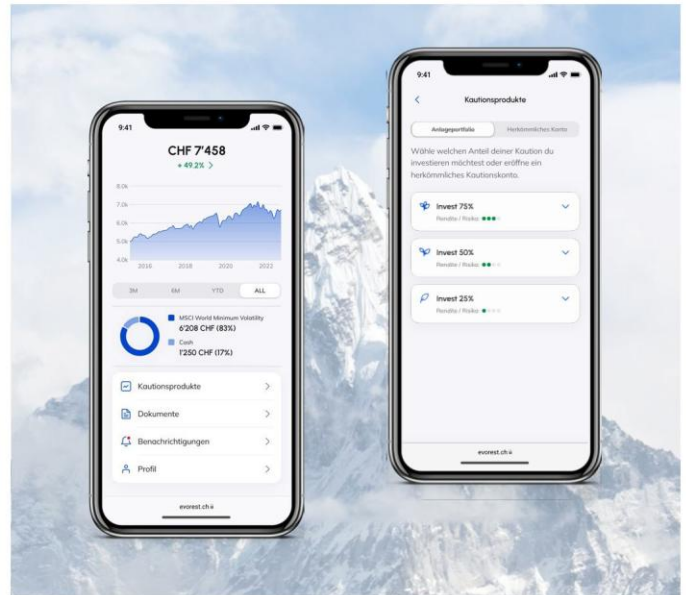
9:41

CHF 7'458

+ 49.2% >

8.0k
7.0k
6.0k
5.0k
4.0k

2016 2018 2020 2022

3M 6M YTD ALL

MSCI World Minimum Volatility
6'208 CHF (83%)

Cash
1'250 CHF (17%)

Kautionsprodukte >

Dokumente >

Benachrichtigungen >

Profil >

evorest.ch

9:41

<

Kautionsprodukte

Anlageportfolio

Herkömmliches Konto

Wähle welchen Anteil deiner Kaution du investieren möchtest oder eröffne ein herkömmliches Kautionskonto.

Invest 75%
Rendite / Risiko

Invest 50%
Rendite / Risiko

Invest 25%
Rendite / Risiko

evorest.ch